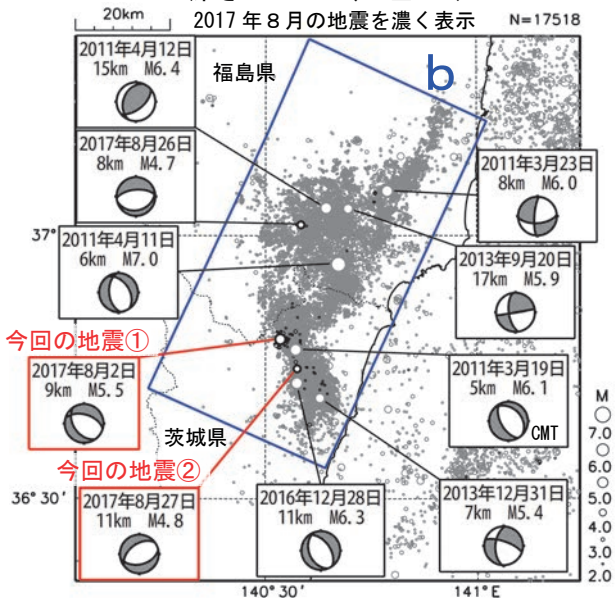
20km

2017年８月の地震を濃く表示

N=17518

b

福島県

2011年4月12日
15km M6.4

2017年8月26日
8km M4.7

2011年3月23日
8km M6.0

37°

2011年4月11日
6km M7.0

2013年9月20日
17km M5.9

今回の地震①

2017年8月2日
9km M5.5

2011年3月19日
5km M6.1

CMT

茨城県

今回の地震②

36° 30′

2017年8月27日
11km M4.8

2016年12月28日
11km M6.3

2013年12月31日
7km M5.4

M
7.0
6.0
5.0
4.0
3.0
2.0

140° 30′

141° E